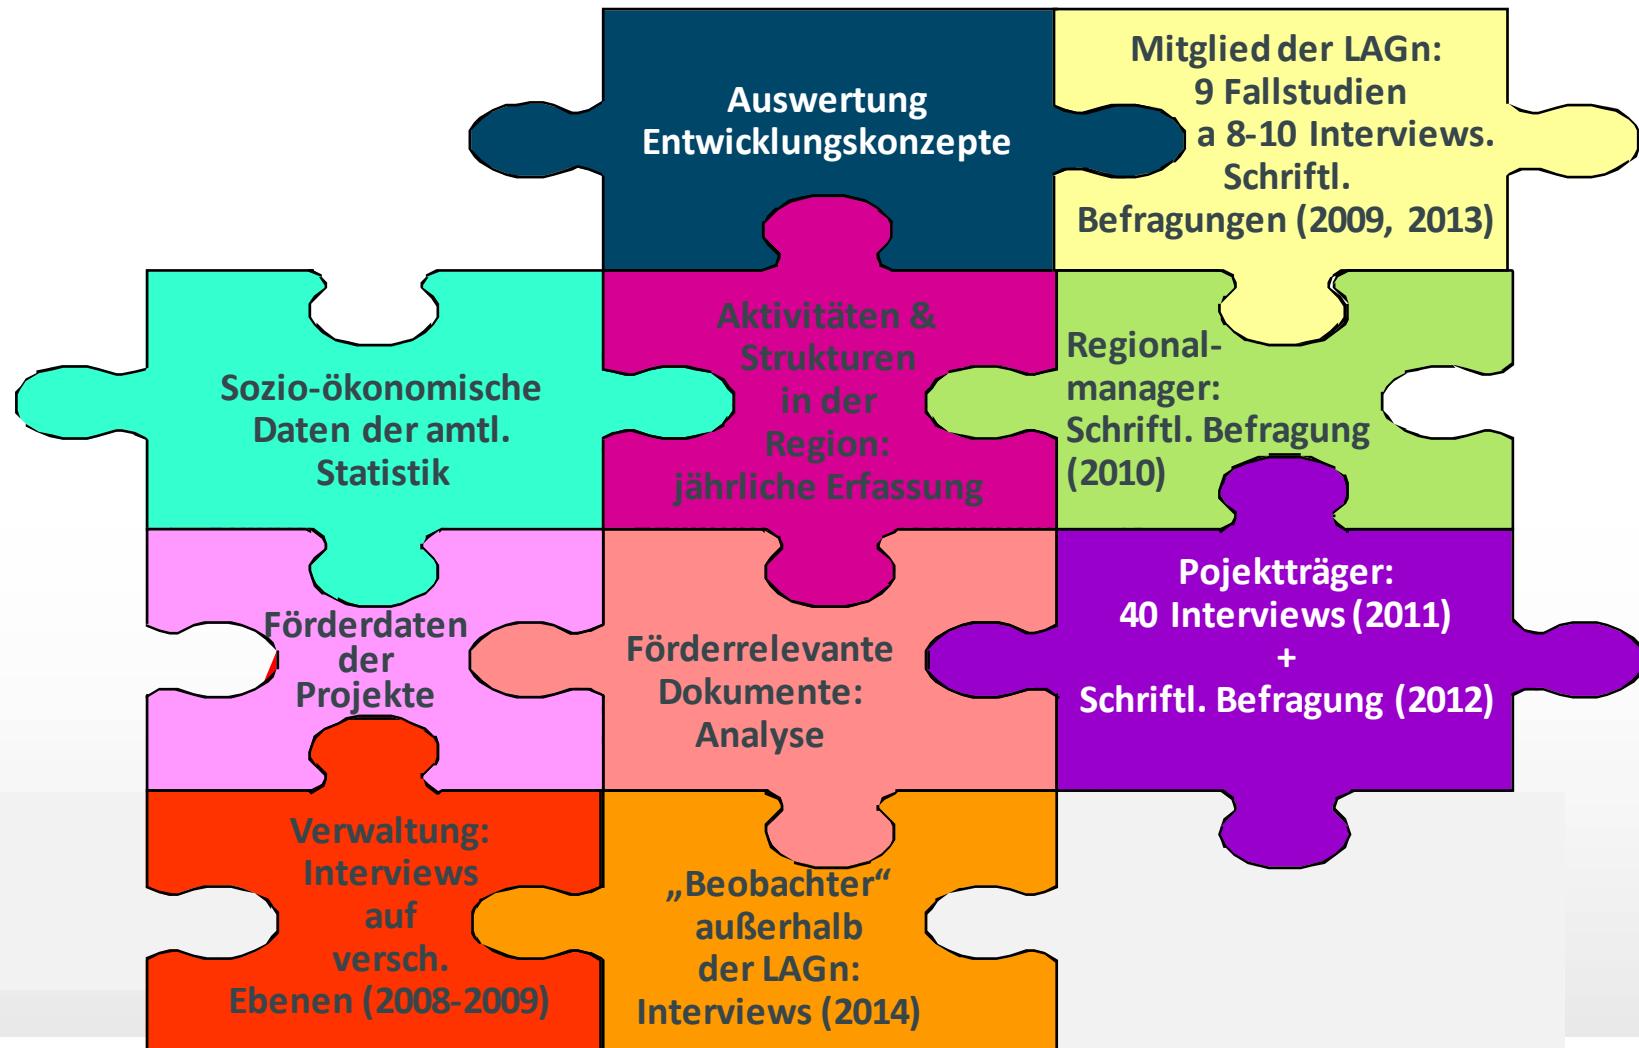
Auswertung Entwicklungskonzepte

Mitglied der LAGn: 9 Fallstudien a 8-10 Interviews. Schriftl. Befragungen (2009, 2013)

Sozio-ökonomische Daten der amtl. Statistik

Aktivitäten & Strukturen in der Region: jährliche Erfassung

Regional-manager: Schriftl. Befragung (2010)

Förderdaten der Projekte

Förderrelevante Dokumente: Analyse

Pojektträger: 40 Interviews (2011) + Schriftl. Befragung (2012)

Verwaltung: Interviews auf versch. Ebenen (2008-2009)

„Beobachter“ außerhalb der LAGn: Interviews (2014)